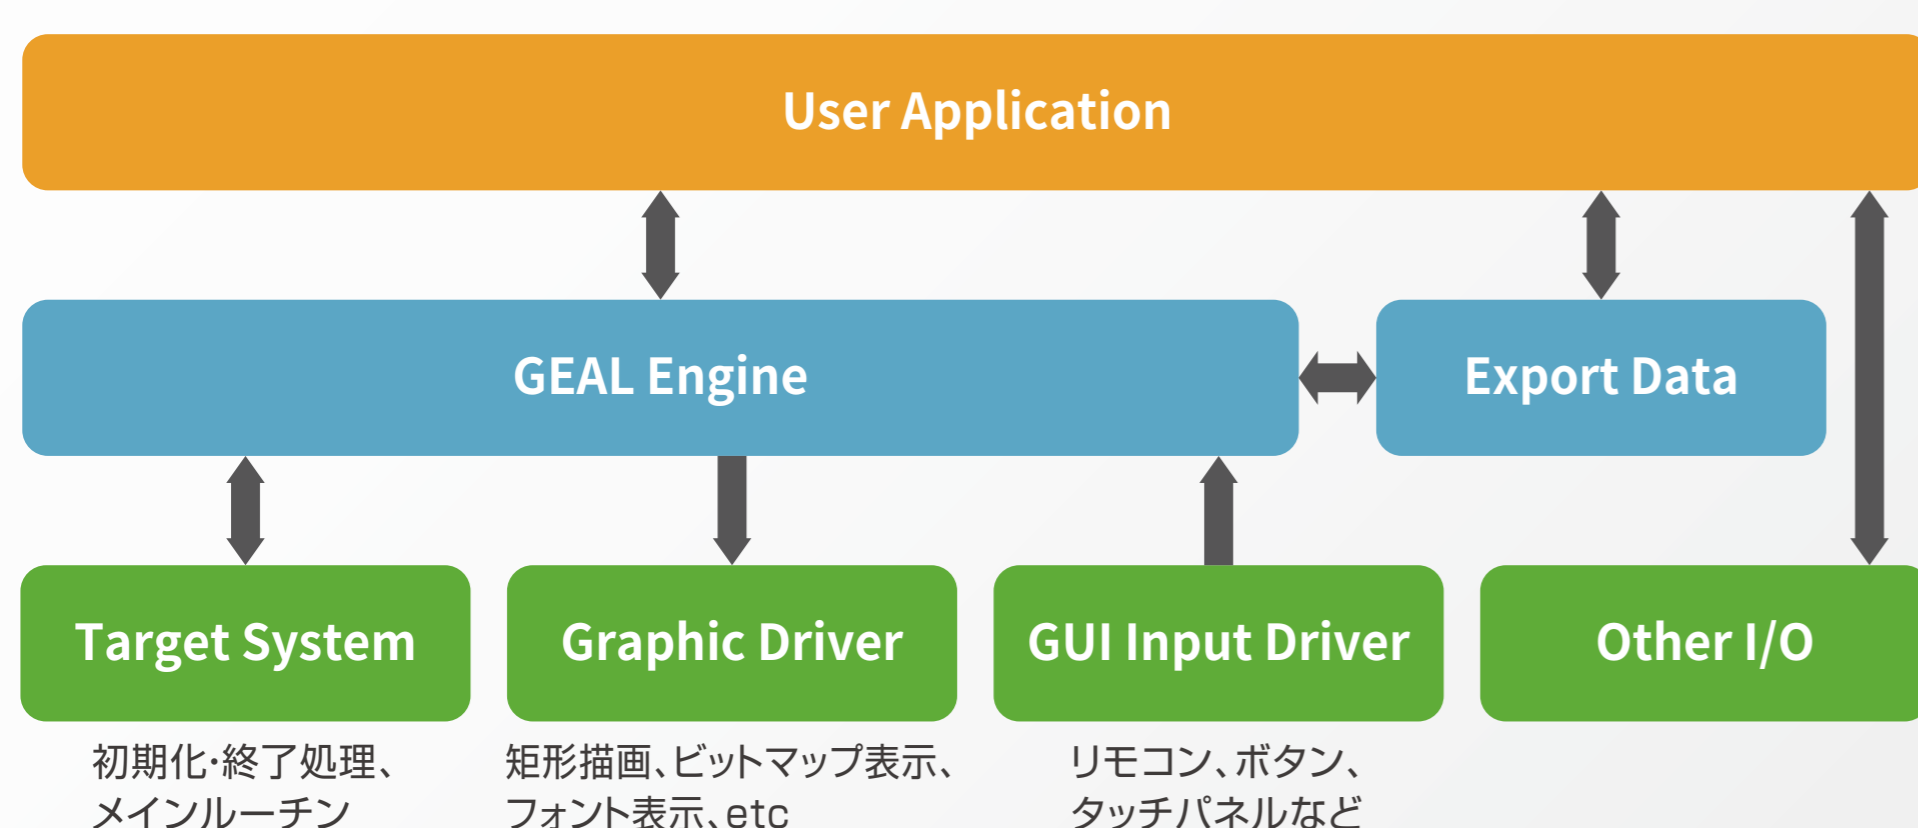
User Application

GEAL Engine

Export Data

Target System

Graphic Driver

GUI Input Driver

Other I/O

初期化·終了処理、メインルーチン

矩形描画、ビットマップ表示、フォント表示、etc

リモコン、ボタン、タッチパネルなど